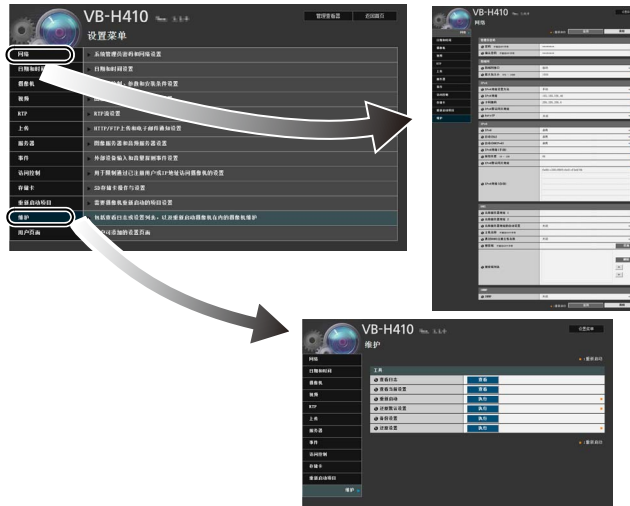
VB-H410 Ver. 1.1.0

设置菜单

管理查看器

返回顶层

网络
系统管理员密码和网络设置

日期和时间
日期和时间设置

摄像机
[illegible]

视频
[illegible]

RTP
RTP流设置

上传
HTTP/FTP上传和电子邮件通知设置

服务器
摄像机服务器和音频服务器设置

事件
外部设备输入和位置检测事件设置

访问控制
用于限制通过主机用户或IP地址访问摄像机的设置

存储卡
SD存储卡操作与设置

重新启动项目
需要重新启动的项目设置

维护
初始化设置并设置同步，以及重新启动摄像机在内的摄像机维护

用户页面
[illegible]设置页面

VB-H410 Ver. 1.1.0
网络

VB-H410 Ver. 1.1.0
维护

设置菜单

网络
日期和时间
摄像机
视频
RTP
上传
服务器
事件
访问控制
存储卡
重新启动项目
维护

工具
查看日志
查看当前设置
重新启动
还原默认设置
备份设置
还原设置

查看
查看
执行
执行
执行
执行

重新启动